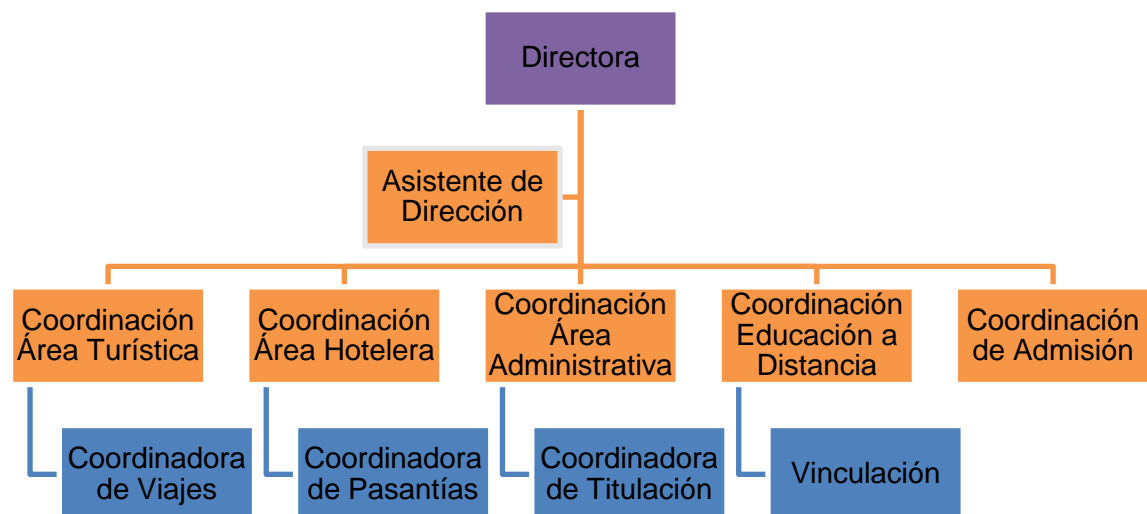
Directora

Asistente de Dirección

Coordinación Área Turística

Coordinación Área Hotelera

Coordinación Área Administrativa

Coordinación Educación a Distancia

Coordinación de Admisión

Coordinadora de Viajes

Coordinadora de Pasantías

Coordinadora de Titulación

Vinculación